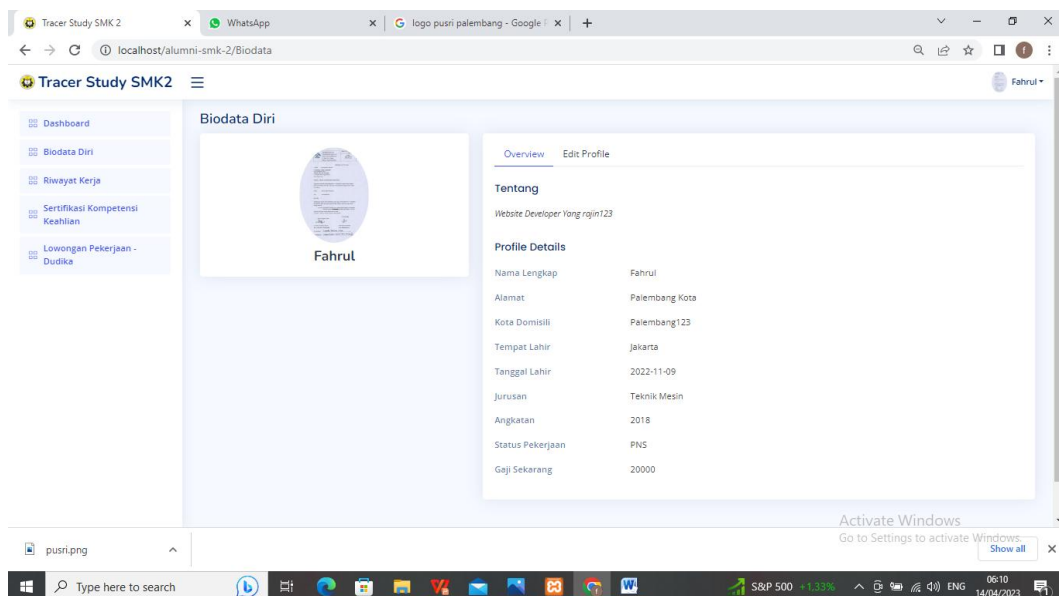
Tracer Study SMK 2 ×
WhatsApp ×
G logo pusri palembang - Google ×
+

localhost/alumni-smk-2/Biodata

Tracer Study SMK2 ≡

Fahrul

Dashboard
Biodata Diri
Riwayat Kerja
Sertifikasi Kompetensi Keahlian
Lowongan Pekerjaan - Dudika

Biodata Diri

Fahrul

Overview
Edit Profile

Tentang

Website Developer Yang rajin123

Profile Details

| Nama Lengkap | Fahrul |
|---|---|
| Alamat | Palembang Kota |
| Kota Domisili | Palembang123 |
| Tempat Lahir | Jakarta |
| Tanggal Lahir | 2022-11-09 |
| Jurusan | Teknik Mesin |
| Angkatan | 2018 |
| Status Pekerjaan | PNS |
| Gaji Sekarang | 20000 |

Activate Windows
Go to Settings to activate Windows.

pusri.png
Show all ×

Type here to search
S&P 500 +1,33%
ENG
06:10
14/04/2023